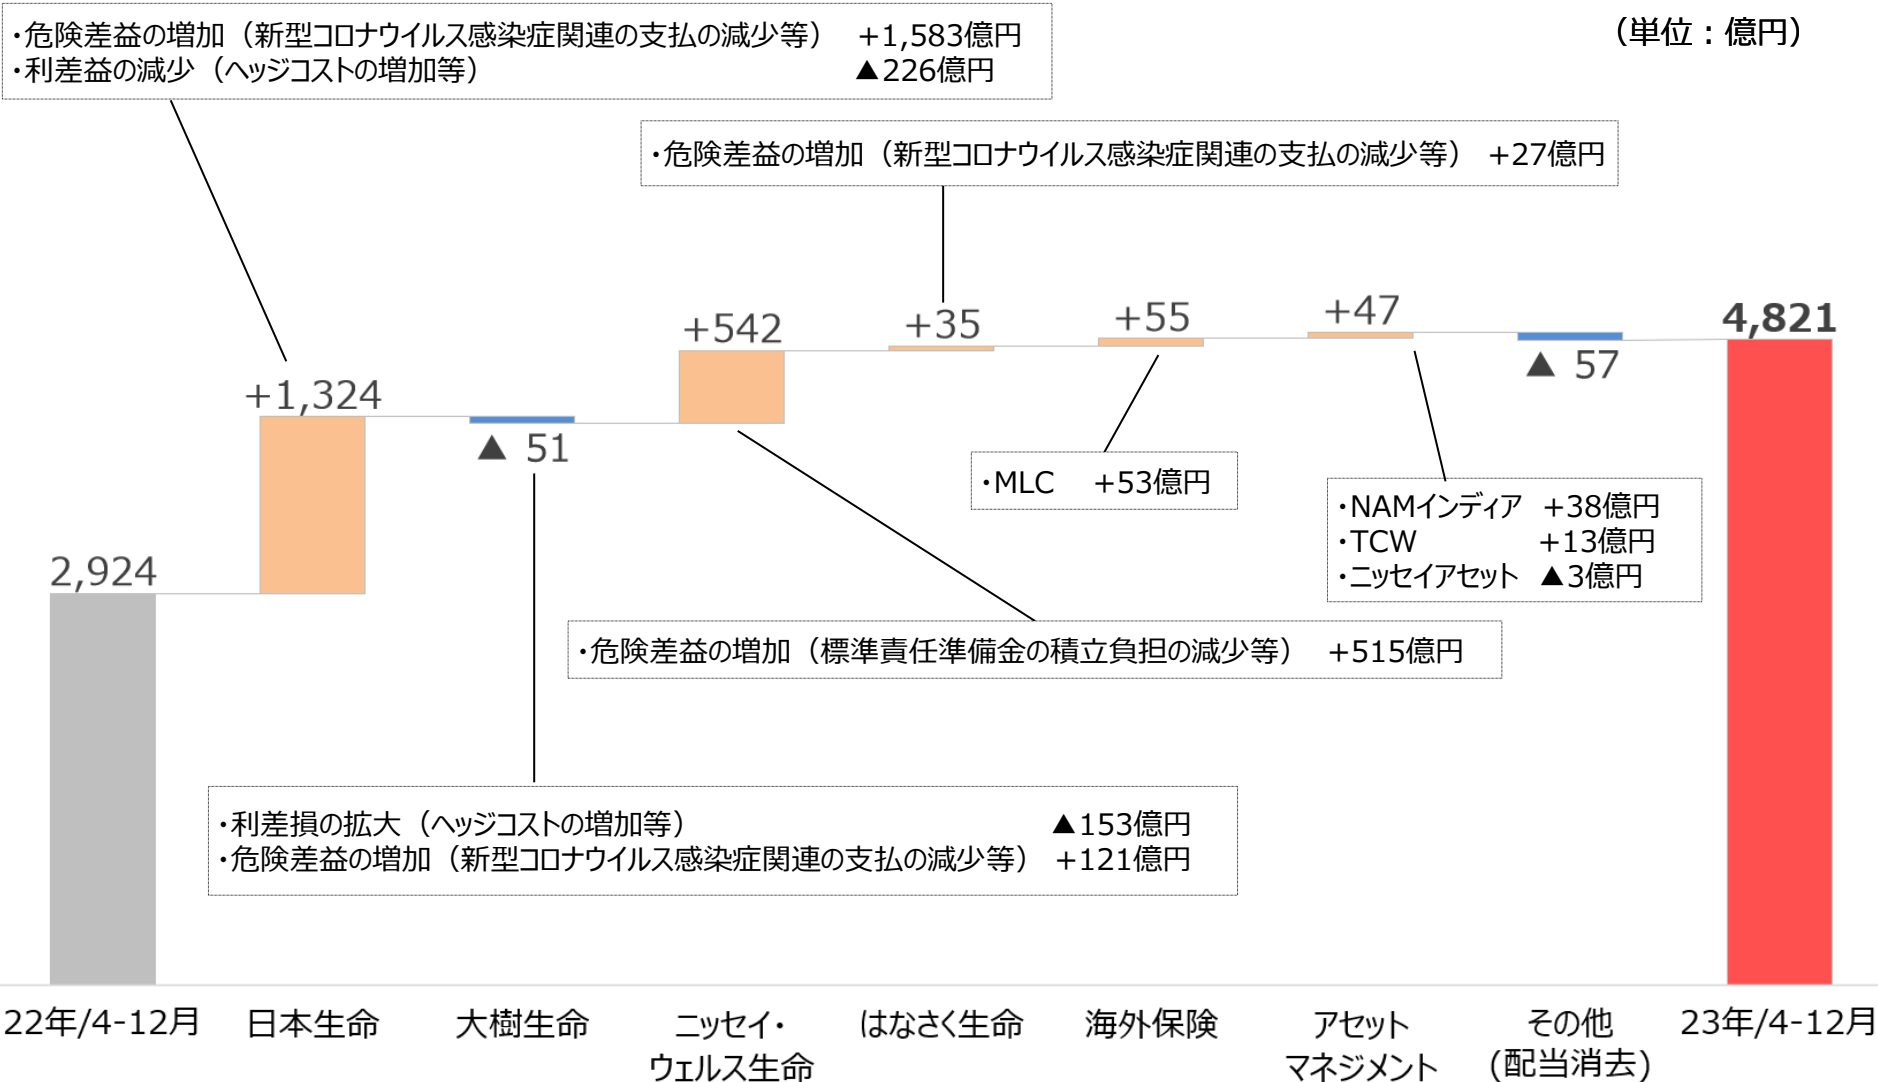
・危険差益の増加（新型コロナウイルス感染症関連の支払の減少等） +1,583億円
・利差益の減少（ヘッジコストの増加等） ▲226億円

（単位：億円）

・危険差益の増加（新型コロナウイルス感染症関連の支払の減少等） +27億円

+542
+35
+55
+47
4,821
+1,324
▲ 51
▲ 57

・MLC +53億円

・NAMインディア +38億円
・TCW +13億円
・ニッセイアセット ▲3億円

2,924

・危険差益の増加（標準責任準備金の積立負担の減少等） +515億円

・利差損の拡大（ヘッジコストの増加等） ▲153億円
・危険差益の増加（新型コロナウイルス感染症関連の支払の減少等） +121億円

22年/4-12月
日本生命
大樹生命
ニッセイ・ウェルス生命
はなさく生命
海外保険
アセットマネジメント
その他（配当消去）
23年/4-12月